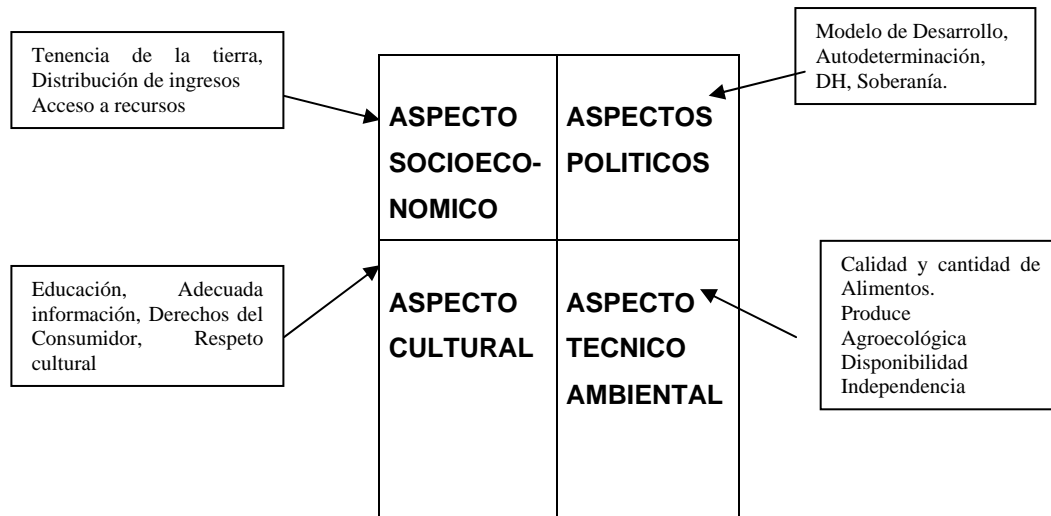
Tenencia de la tierra, Distribución de ingresos Acceso a recursos

Modelo de Desarrollo, Autodeterminación, DH, Soberanía.

ASPECTO SOCIOECONOMICO

ASPECTOS POLITICOS

Educación, Adecuada información, Derechos del Consumidor, Respeto cultural

ASPECTO CULTURAL

ASPECTO TECNICO AMBIENTAL

Calidad y cantidad de Alimentos.
Produce
Agroecológica
Disponibilidad
Independencia